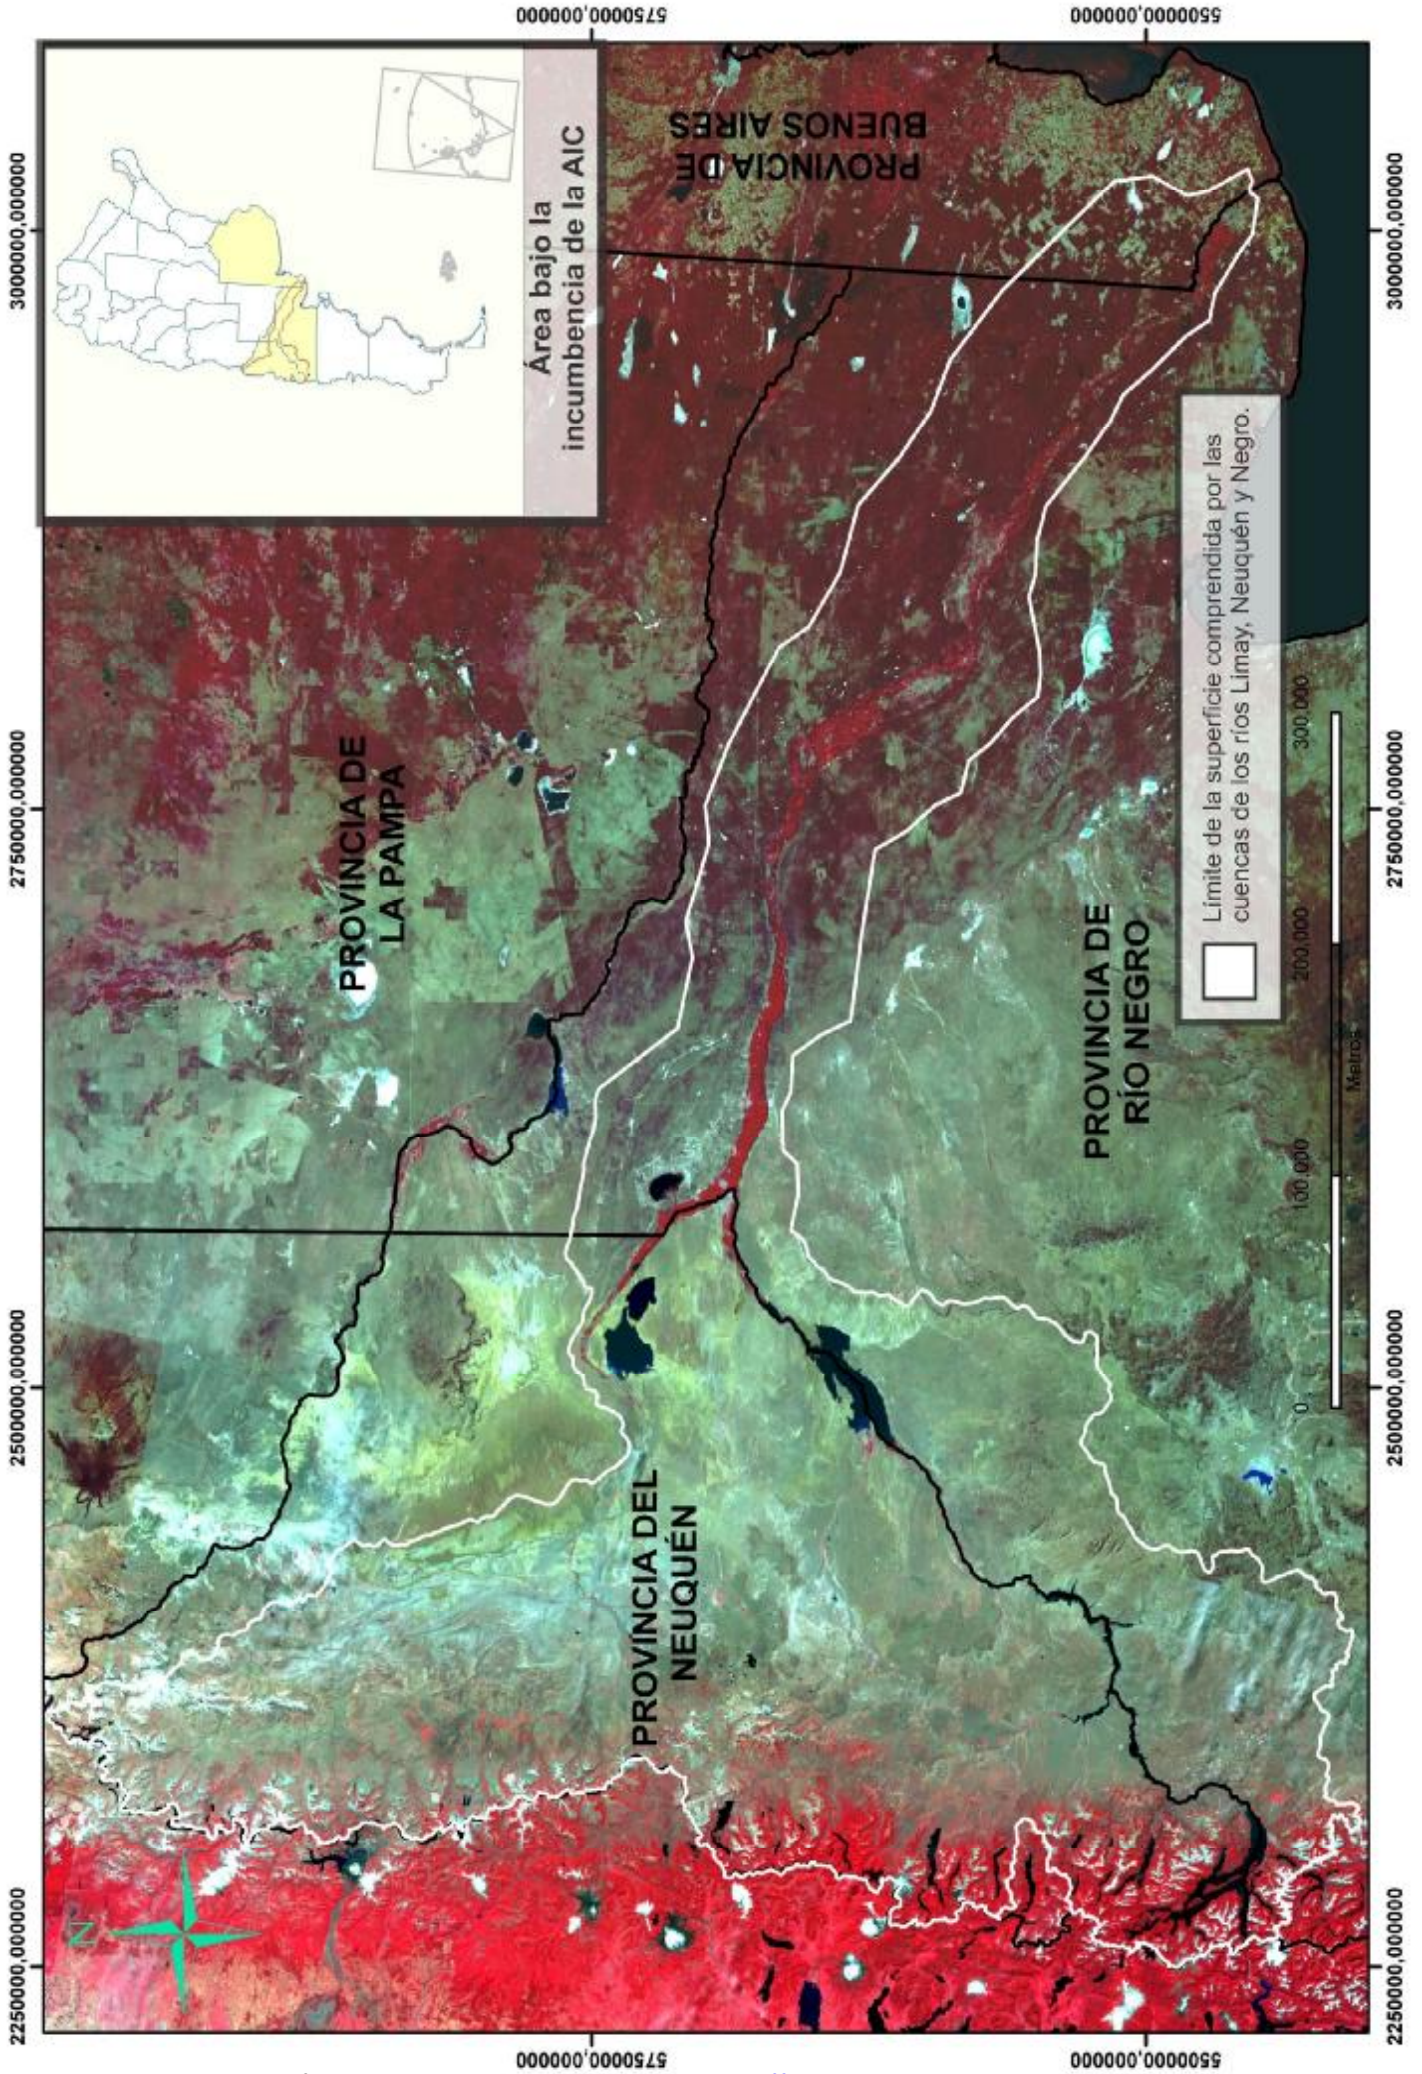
5750000,000000
5500000,000000

Área bajo la incumbencia de la AIC

PROVINCIA DE BUENOS AIRES

3000000,000000

Límite de la superficie comprendida por las cuencas de los ríos Limay, Neuquén y Negro.

0 100,000 200,000 300,000
Metros

2750000,000000

PROVINCIA DE LA PAMPA

PROVINCIA DE RÍO NEGRO

2500000,000000

PROVINCIA DEL NEUQUÉN

N

2250000,000000

5750000,000000
5500000,000000